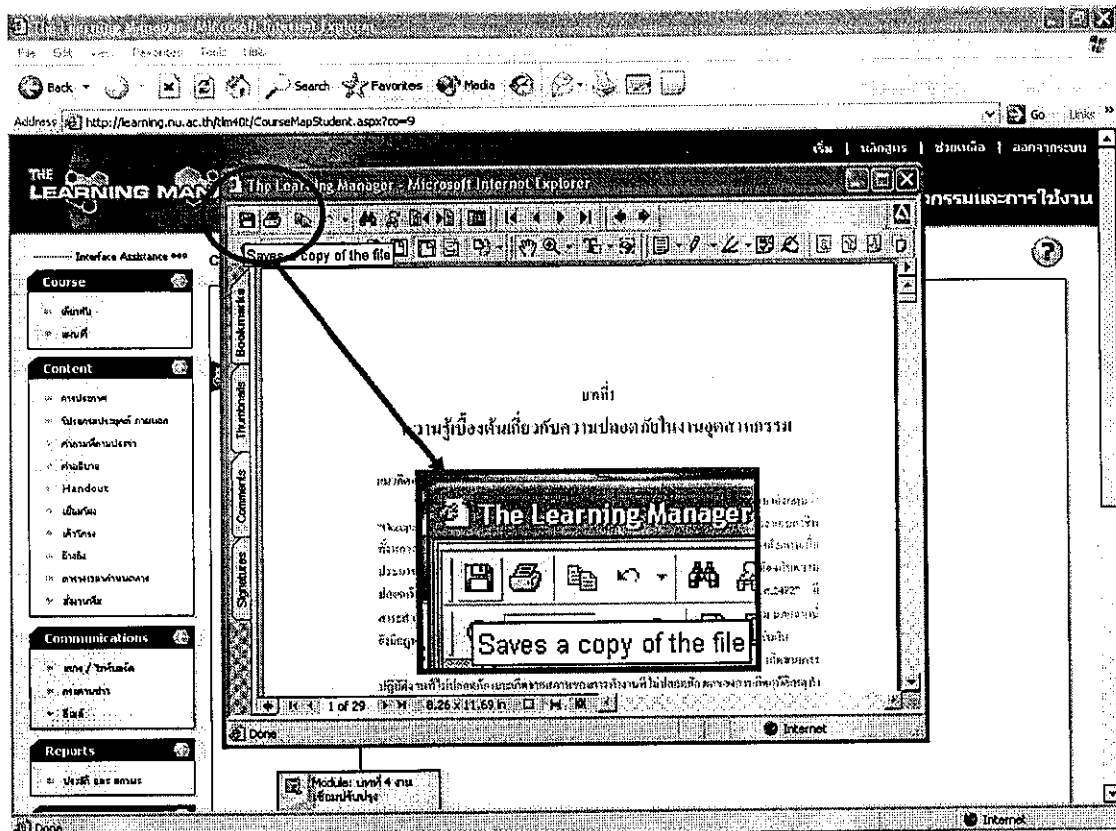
The Learning Manager - Microsoft Internet Explorer

File Edit View Favorites Tools Help

Back Search Favorites Media

Address http://learning.nu.ac.th/lm40t/CourseMapStudent.aspx?co=9

Go Links

เริ่ม | หลักสูตร | ช่วยเหลือ | ออกจากระบบ

THE LEARNING MAN

กรรมและการใช้งาน

Interface Assistance

Course

ตัวเก็บ

แผนที่

Content

การประกาศ

วัตถุประสงค์ รายบุคคล

คำถามที่ถามบ่อย

คำอธิบาย

Handout

เอ็นทรี่

เค้าโครง

ลิงค์

ตารางการกำหนดการ

สัมมนา

Communications

แชท / กระดานข่าว

การส่งข่าว

อีเมล์

Reports

ประวัติ และ คะแนน

The Learning Manager - Microsoft Internet Explorer

Saves a copy of the file

Bookmarks

Thumbnails

Comments

Signatures

บทที่1

ความรู้เบื้องต้นเกี่ยวกับความปลอดภัยในงานอุตสาหกรรม

The Learning Manager

Saves a copy of the file

1 of 29

8.26 x 11.69 in

Done

Internet

Module: บทที่ 4 งานซ่อมบำรุง

Done

Internet